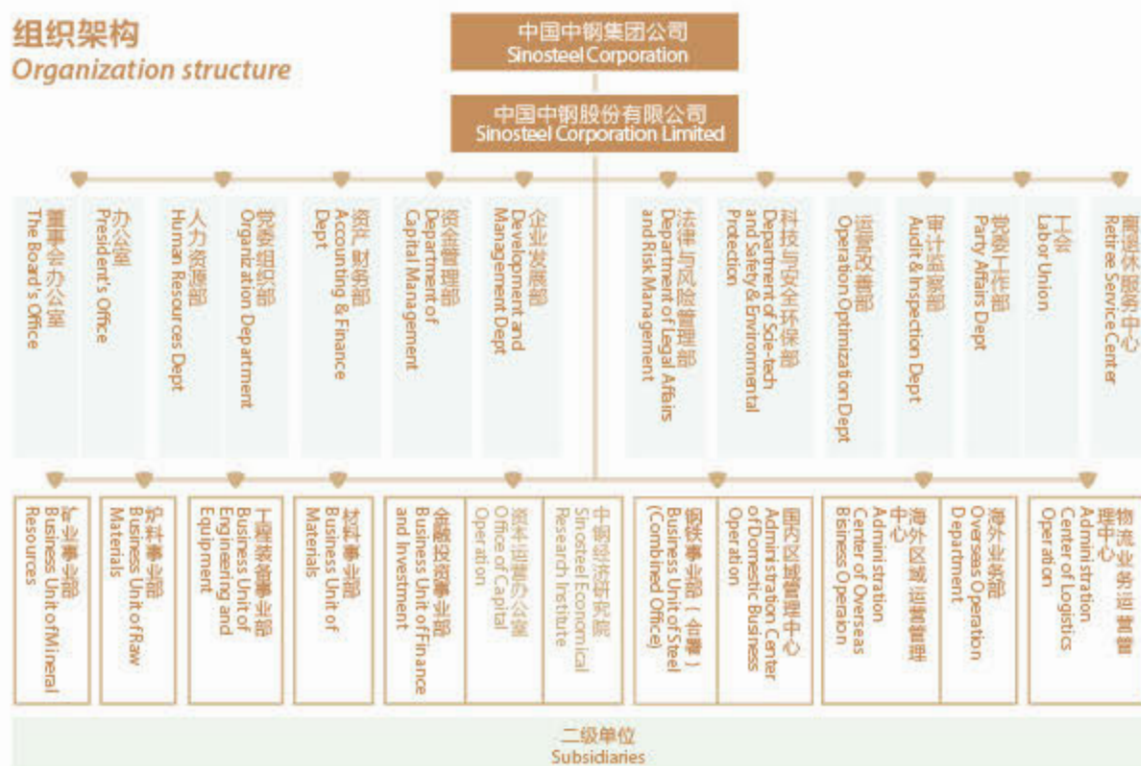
组织架构
Organization structure

中国中钢集团公司
Sinosteel Corporation

中国中钢股份有限公司
Sinosteel Corporation Limited

董事会办公室
The Board's Office

办公室
President's Office

人力资源部
Human Resources Dept

党委组织部
Organization Department

资产财务部
Accounting & Finance Dept

资金管理部
Department of Capital Management

企业发展部
Development and Management Dept

法律与风险管理部
Department of Legal Affairs and Risk Management

科技与安全环保部
Department of Scie-tech and Safety & Environmental Protection

运营改善部
Operation Optimization Dept

审计监察部
Audit & Inspection Dept

党委工作部
Party Affairs Dept

工会
Labor Union

离退休服务中心
Retiree Service Center

矿业事业部
Business Unit of Mineral Resources

炉料事业部
Business Unit of Raw Materials

工程装备事业部
Business Unit of Engineering and Equipment

材料事业部
Business Unit of Materials

金融投资事业部
Business Unit of Finance and Investment

资本运营办公室
Office of Capital Operation

中钢经济研究院
Sinosteel Economical Research Institute

钢铁事业部（合署）
Business Unit of Steel (Combined Office)

国内区域管理中心
Administration Center of Domestic Business Operation

海外区域运营管理中心
Administration Center of Overseas Business Operaion

海外业务部
Overseas Operation Department

物流业务运营管理中心
Administration Center of Logistics Operation

二级单位
Subsidiaries